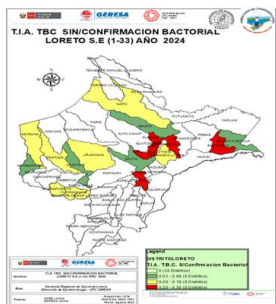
GERESA

T.I.A. TBC SIN/CONFIRMACION BACTORIAL
LORETO S.E (1-33) AÑO 2024

Legend
DISTRITOLORETO
T.I.A. TBC S/Confirmacion Bacterial
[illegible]
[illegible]
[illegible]

Nombre: T.I.A. TBC SIN/CONFIRMACION BACTORIAL LORETO S.E (1-33) AÑO 2024
Área: Gerencia Regional de Salud de Loreto Dirección de Epidemiología - UPC GERESA
Fuente: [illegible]